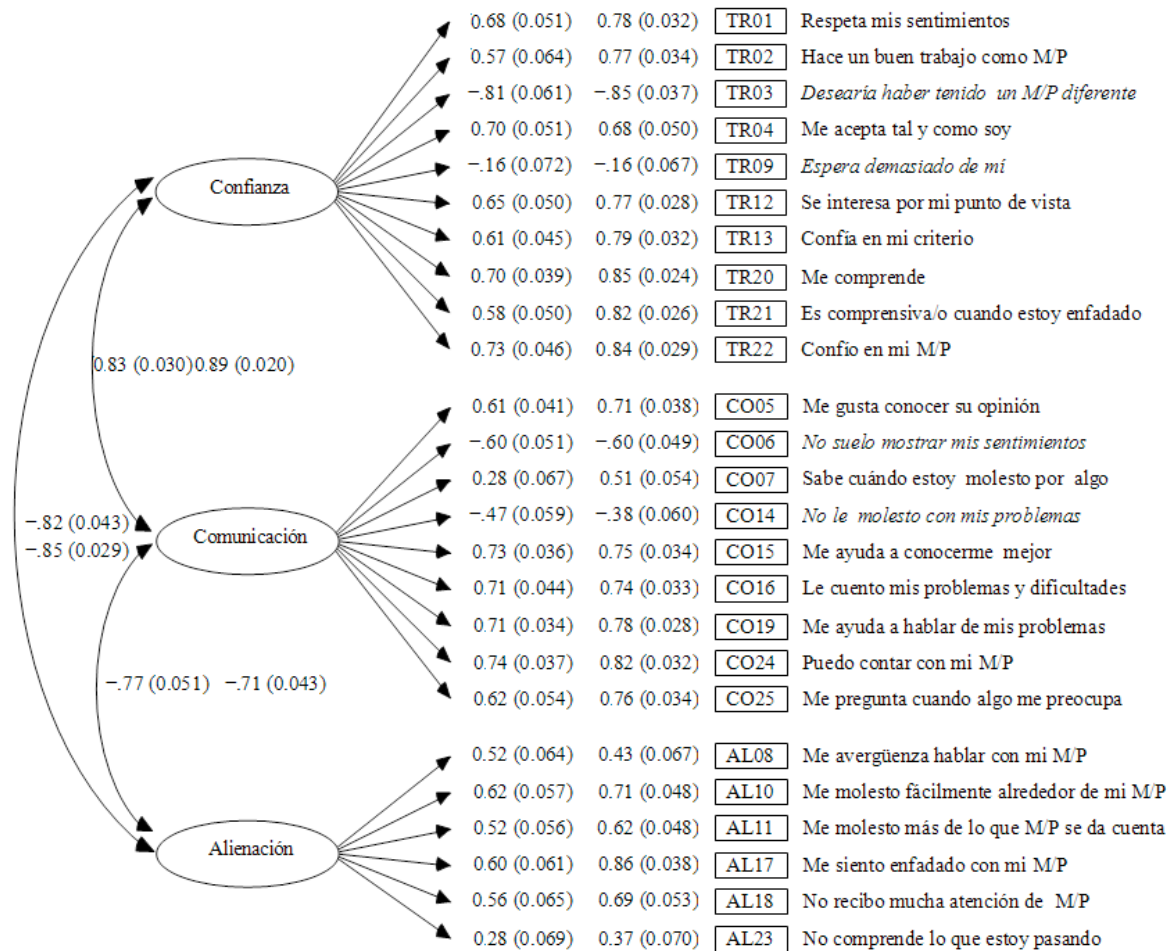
0.68 (0.051) 0.78 (0.032) TR01 Respeta mis sentimientos
0.57 (0.064) 0.77 (0.034) TR02 Hace un buen trabajo como M/P
−.81 (0.061) −.85 (0.037) TR03 Desearía haber tenido un M/P diferente
0.70 (0.051) 0.68 (0.050) TR04 Me acepta tal y como soy
−.16 (0.072) −.16 (0.067) TR09 Espera demasiado de mí
0.65 (0.050) 0.77 (0.028) TR12 Se interesa por mi punto de vista
0.61 (0.045) 0.79 (0.032) TR13 Confía en mi criterio
0.70 (0.039) 0.85 (0.024) TR20 Me comprende
0.58 (0.050) 0.82 (0.026) TR21 Es comprensiva/o cuando estoy enfadado
0.73 (0.046) 0.84 (0.029) TR22 Confío en mi M/P

Confianza

0.83 (0.030) 0.89 (0.020)

0.61 (0.041) 0.71 (0.038) CO05 Me gusta conocer su opinión
−.60 (0.051) −.60 (0.049) CO06 No suelo mostrar mis sentimientos
0.28 (0.067) 0.51 (0.054) CO07 Sabe cuándo estoy molesto por algo
−.47 (0.059) −.38 (0.060) CO14 No le molesto con mis problemas
0.73 (0.036) 0.75 (0.034) CO15 Me ayuda a conocerme mejor
0.71 (0.044) 0.74 (0.033) CO16 Le cuento mis problemas y dificultades
0.71 (0.034) 0.78 (0.028) CO19 Me ayuda a hablar de mis problemas
0.74 (0.037) 0.82 (0.032) CO24 Puedo contar con mi M/P
0.62 (0.054) 0.76 (0.034) CO25 Me pregunta cuando algo me preocupa

−.82 (0.043)
−.85 (0.029)

Comunicación

−.77 (0.051) −.71 (0.043)

0.52 (0.064) 0.43 (0.067) AL08 Me avergüenza hablar con mi M/P
0.62 (0.057) 0.71 (0.048) AL10 Me molesto fácilmente alrededor de mi M/P
0.52 (0.056) 0.62 (0.048) AL11 Me molesto más de lo que M/P se da cuenta
0.60 (0.061) 0.86 (0.038) AL17 Me siento enfadado con mi M/P
0.56 (0.065) 0.69 (0.053) AL18 No recibo mucha atención de M/P
0.28 (0.069) 0.37 (0.070) AL23 No comprende lo que estoy pasando

Alienación